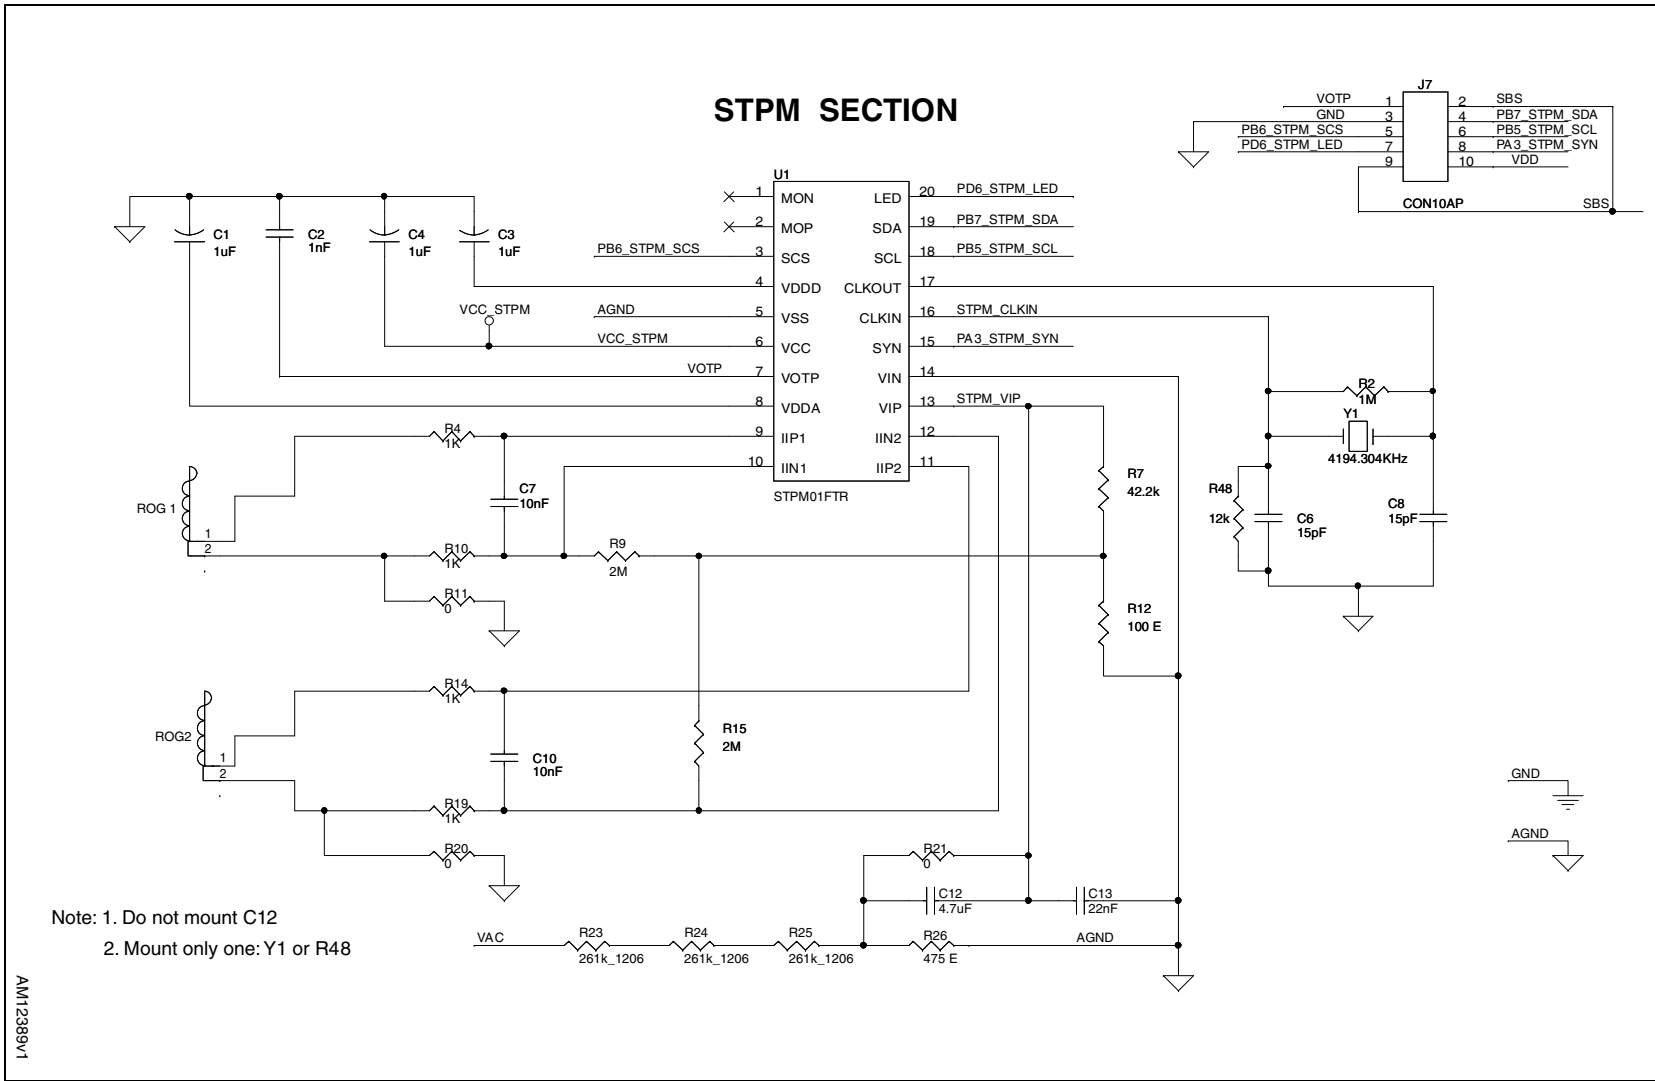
STPM SECTION

J7
VOTP 1 2 SBS
GND 3 4 PB7_STPM_SDA
PB6_STPM_SCS 5 6 PB5_STPM_SCL
PD6_STPM_LED 7 8 PA3_STPM_SYN
9 10 VDD
CON10AP
SBS

U1
C1 1uF
C2 1nF
C4 1uF
C3 1uF

1 MON
2 MOP
PB6_STPM_SCS 3 SCS
4 VDDD
AGND 5 VSS
VCC_STPM
VCC_STPM 6 VCC
VOTP 7 VOTP
8 VDDA
9 IIP1
10 IIN1

LED 20 PD6_STPM_LED
SDA 19 PB7_STPM_SDA
SCL 18 PB5_STPM_SCL
CLKOUT 17
CLKIN 16 STPM_CLKIN
SYN 15 PA3_STPM_SYN
VIN 14
VIP 13 STPM_VIP
IIN2 12
IIP2 11
STPM01FTR

R2 1M
Y1 4194.304KHz
R48 12k
C6 15pF
C8 15pF

R4 1K
C7 10nF
ROG 1
1
2
R10 1K
R9 2M
R11 0
R7 42.2k
R12 100 E

R14 1K
ROG2
1
2
C10 10nF
R15 2M
R19 1K
R20 0

GND
AGND

R21 0
C12 4.7uF
C13 22nF

Note: 1. Do not mount C12
2. Mount only one: Y1 or R48

VAC
R23 261k_1206
R24 261k_1206
R25 261k_1206
R26 475 E
AGND

AM12389v1